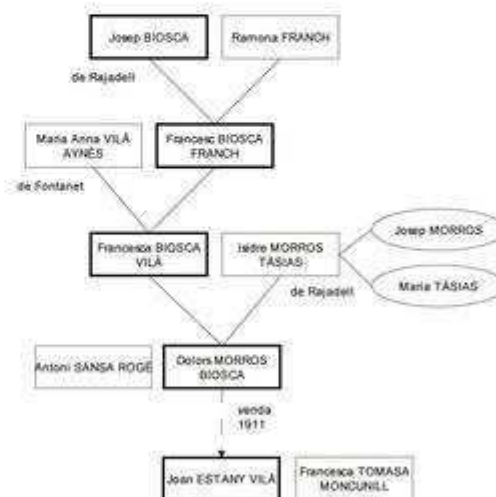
Josep BIOSCA

Ramona FRANCH

de Rajadell

Maria Anna VILÀ AYNÉS

Francesc BIOSCA FRANCH

de Fontanet

Francesca BIOSCA VILÀ

Isidre MORROS TÀSIAS

Josep MORROS

Maria TÀSIAS

de Rajadell

Antoni SANSA ROGÉ

Dolors MORROS BIOSCA

venda 1911

Joan ESTANY VILÀ

Francesca TOMASA MONCUNILL